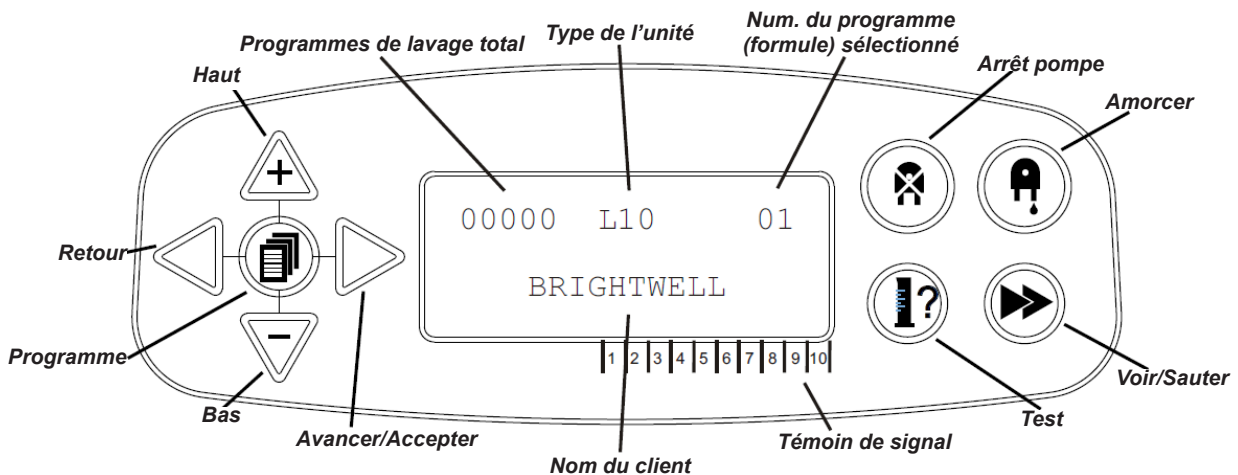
Programmes de lavage total

Type de l'unité

Num. du programme (formule) sélectionné

Haut

Arrêt pompe

Amorcer

Retour

00000 L10 01

BRIGHTWELL

Programme

1 2 3 4 5 6 7 8 9 10

Voir/Sauter

Bas

Avancer/Accepter

Témoin de signal

Test

Nom du client